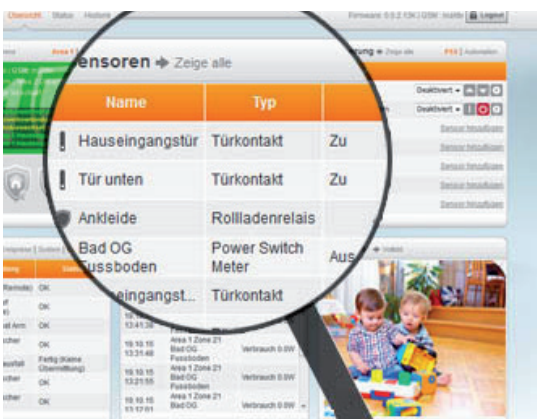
Übersicht Status Historie

Firmware: 0.0.2.13K | GSM: Inaktiv | Logout

ensoren ➔ Zeige alle

| Name | Typ | |
|---|---|---|
| Hauseingangstür | Türkontakt | Zu |
| Tür unten | Türkontakt | Zu |
| Ankleide | Rollladenrelais | |
| Bad OG Fussboden | Power Switch Meter | Aus |
| eingangst... | Türkontakt | |

Zeige alle

Deaktiviert
Deaktiviert

Sensor hinzufügen
Sensor hinzufügen
Sensor hinzufügen
Sensor hinzufügen
Sensor hinzufügen
Sensor hinzufügen

OK
OK
OK
OK
Fertig (Keine Übermittlung)
OK
OK

13:41:38
19:18:15 13:31:48 Area 1 Zone 21 Bad OG Fussboden Verbrauch 0.0W
19:18:15 13:23:55 Area 1 Zone 21 Bad OG Fussboden Verbrauch 0.0W
19:18:15 13:17:01 Area 1 Zone 21 Bad OG Verbrauch 0.0W